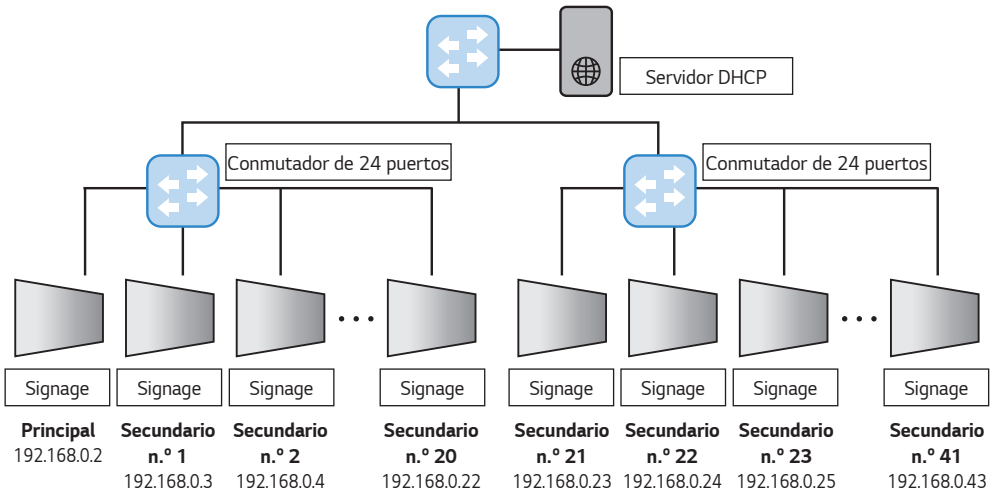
Servidor DHCP

Conmutador de 24 puertos

Conmutador de 24 puertos

Signage
**Principal**
192.168.0.2

Signage
**Secundario n.º 1**
192.168.0.3

Signage
**Secundario n.º 2**
192.168.0.4

...

Signage
**Secundario n.º 20**
192.168.0.22

Signage
**Secundario n.º 21**
192.168.0.23

Signage
**Secundario n.º 22**
192.168.0.24

Signage
**Secundario n.º 23**
192.168.0.25

...

Signage
**Secundario n.º 41**
192.168.0.43